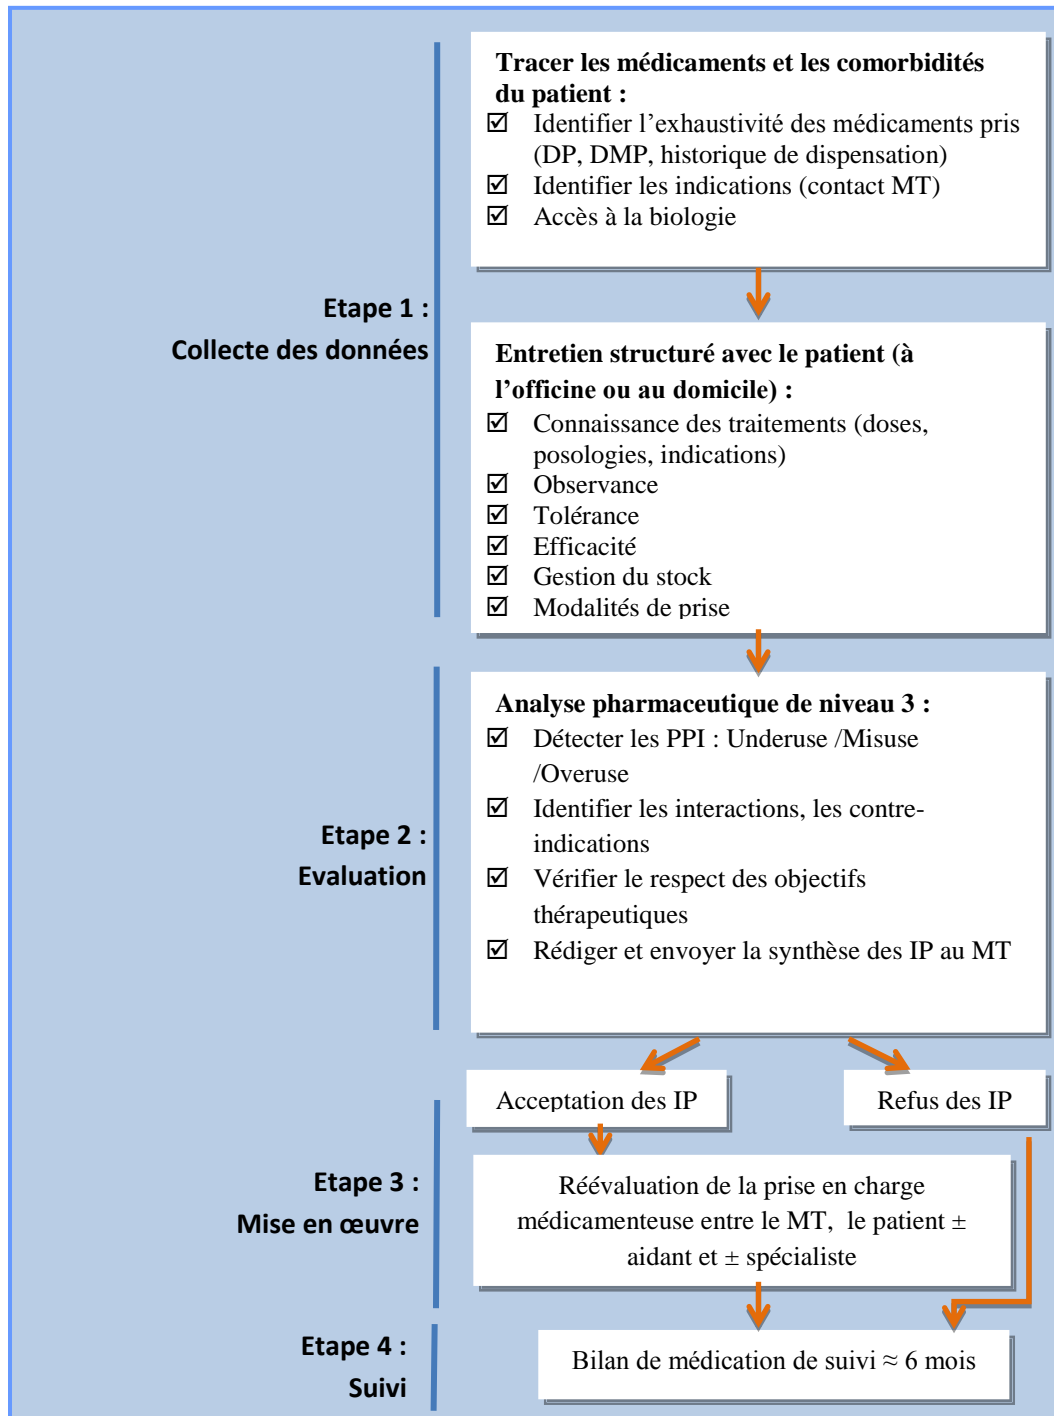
Tracer les médicaments et les comorbidités du patient :
☑ Identifier l'exhaustivité des médicaments pris (DP, DMP, historique de dispensation)
☑ Identifier les indications (contact MT)
☑ Accès à la biologie

Etape 1 :
Collecte des données

Entretien structuré avec le patient (à l'officine ou au domicile) :
☑ Connaissance des traitements (doses, posologies, indications)
☑ Observance
☑ Tolérance
☑ Efficacité
☑ Gestion du stock
☑ Modalités de prise

Etape 2 :
Evaluation

Analyse pharmaceutique de niveau 3 :
☑ Détecter les PPI : Underuse /Misuse /Overuse
☑ Identifier les interactions, les contre-indications
☑ Vérifier le respect des objectifs thérapeutiques
☑ Rédiger et envoyer la synthèse des IP au MT

Acceptation des IP

Refus des IP

Etape 3 :
Mise en œuvre

Réévaluation de la prise en charge médicamenteuse entre le MT, le patient ± aidant et ± spécialiste

Etape 4 :
Suivi

Bilan de médication de suivi ≈ 6 mois